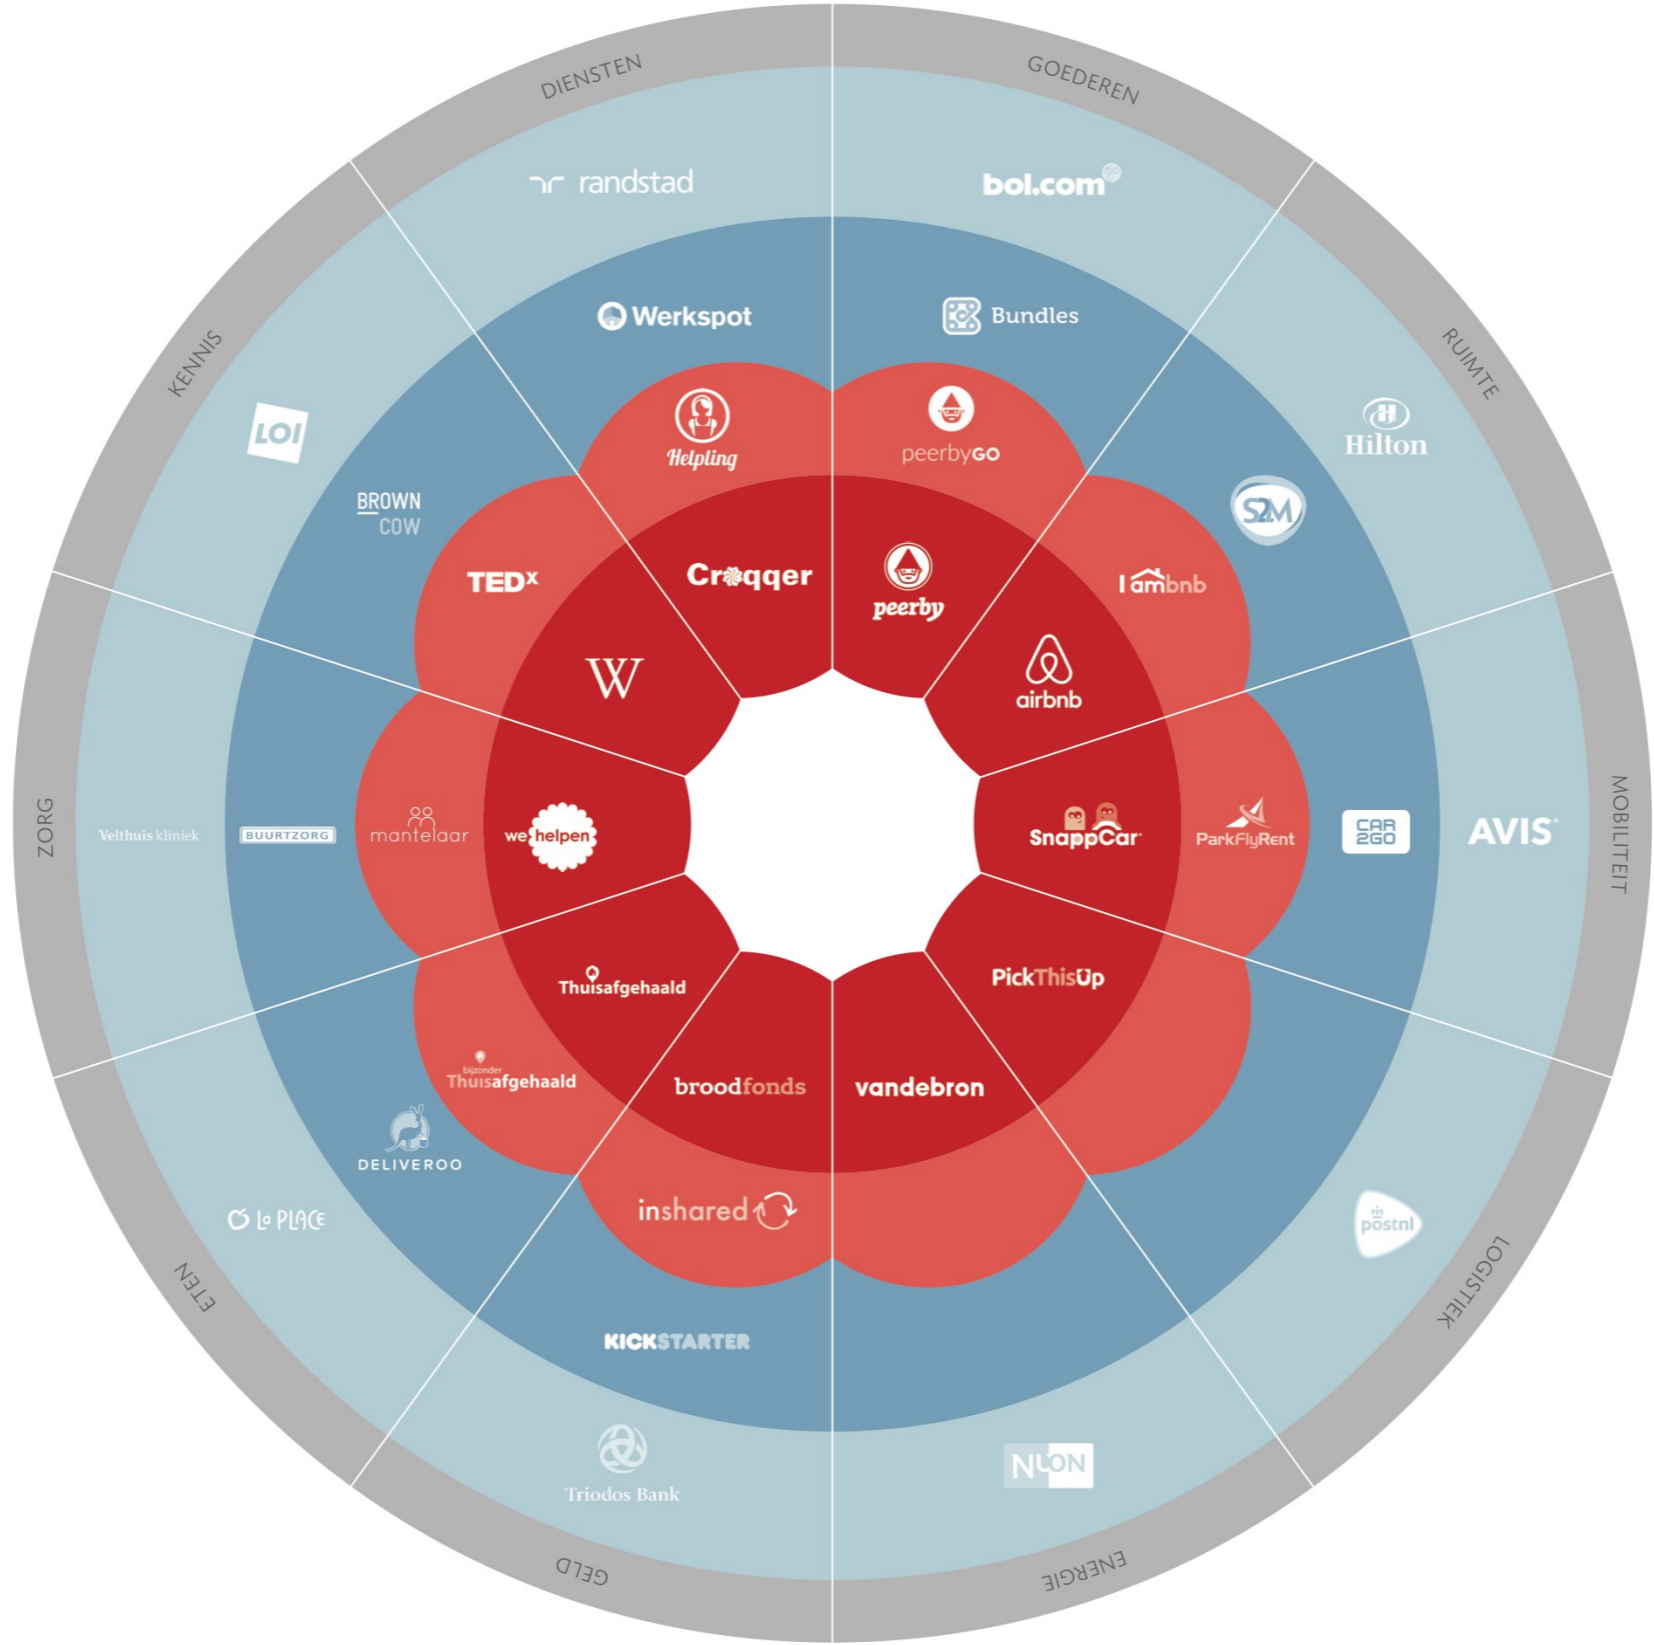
DIENSTEN
GOEDEREN
RUIMTE
MOBILITEIT
LOGISTIEK
ENERGIE
GELD
ETEN
ZORG
KENNIS

randstad
bol.com
Werkspot
Bundles
Hilton
LOI
BROWN COW
S2M
Helpling
peerbyGO
TEDx
Croqqer
peerby
I am bnb
W
airbnb
Velthuis kliniek
BUURTZORG
mantelaar
we helpen
SnappCar
ParkFlyRent
CAR 2GO
AVIS
Thuisafgehaald
PickThisUp
bijzonder Thuisafgehaald
broodfonds
vandebron
DELIVEROO
inshared
postnl
La PLACE
KICKSTARTER
Triodos Bank
NUON